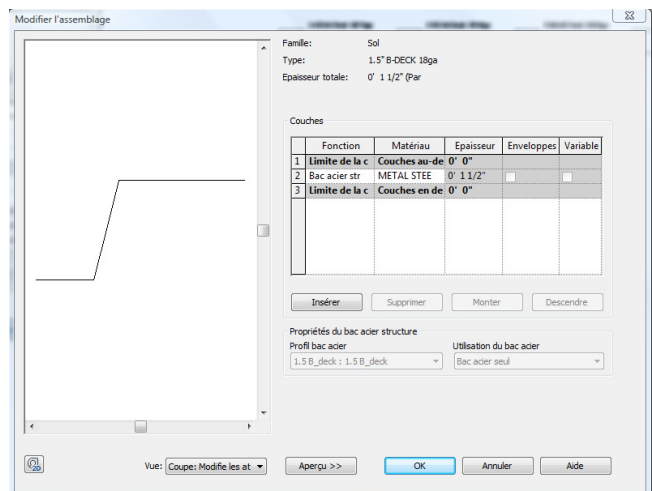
Modifier l'assemblage

Famille: Sol
Type: 1.5" B-DECK 18ga
Epaisseur totale: 0' 1 1/2" (Par

Couches

| | Fonction | Matériau | Epaisseur | Enveloppes | Variable |
|---|---|---|---|---|---|
| 1 | Limite de la c | Couches au-de | 0' 0" | | |
| 2 | Bac acier str | METAL STEE | 0' 1 1/2" | ☐ | ☐ |
| 3 | Limite de la c | Couches en de | 0' 0" | | |

Insérer | Supprimer | Monter | Descendre

Propriétés du bac acier structure
Profil bac acier: 1.5 B_deck : 1.5 B_deck
Utilisation du bac acier: Bac acier seul

Vue: Coupe: Modifie les at
Aperçu >>
OK
Annuler
Aide